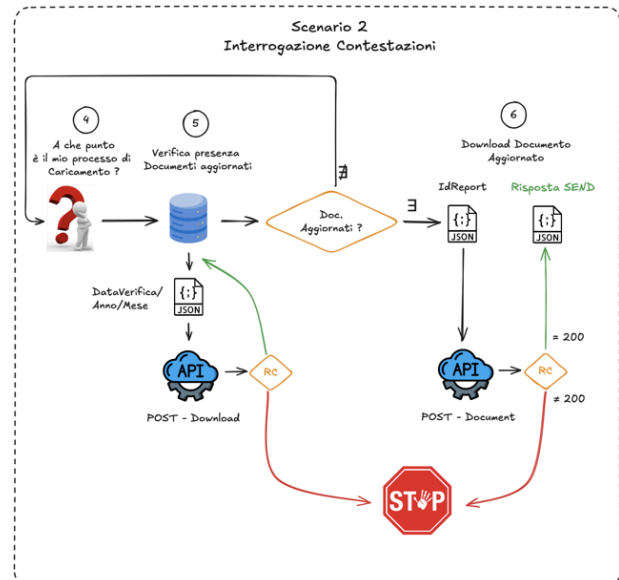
Scenario 2
Interrogazione Contestazioni

4
A che punto è il mio processo di Caricamento ?

5
Verifica presenza Documenti aggiornati

$\nexists$

Doc. Aggiornati ?

$\exists$

6
Download Documento Aggiornato

IdReport
{;}
JSON

Risposta SEND
{;}
JSON

DataVerifica/ Anno/Mese
{;}
JSON

API
RC
POST - Download

API
RC
POST - Document

= 200
≠ 200

STOP